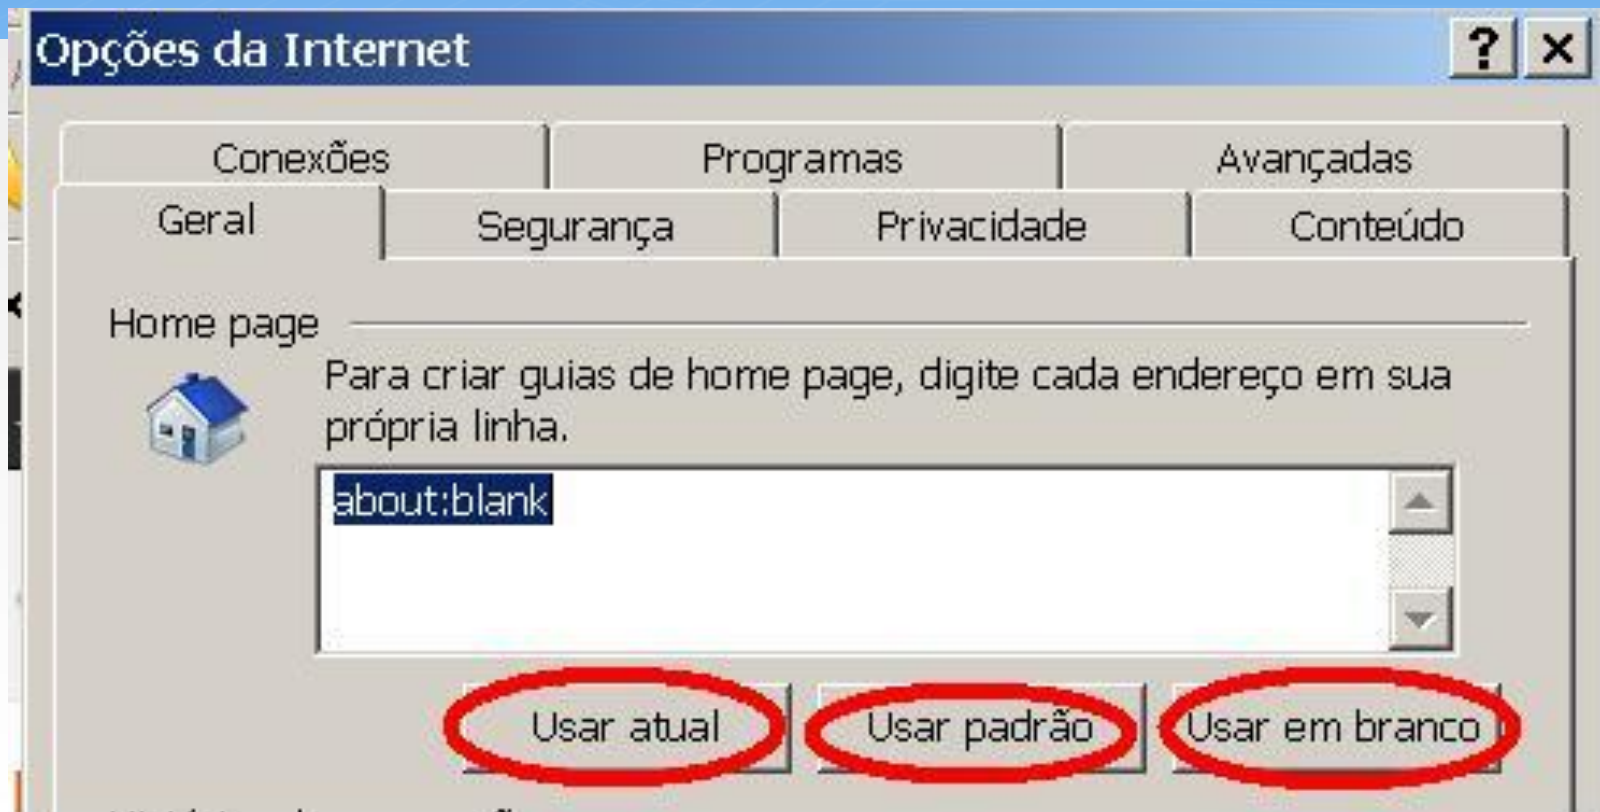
Opções da Internet

?
X

Conexões
Programas
Avançadas
Geral
Segurança
Privacidade
Conteúdo

Home page

Para criar guias de home page, digite cada endereço em sua própria linha.

about:blank

Usar atual
Usar padrão
Usar em branco

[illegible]